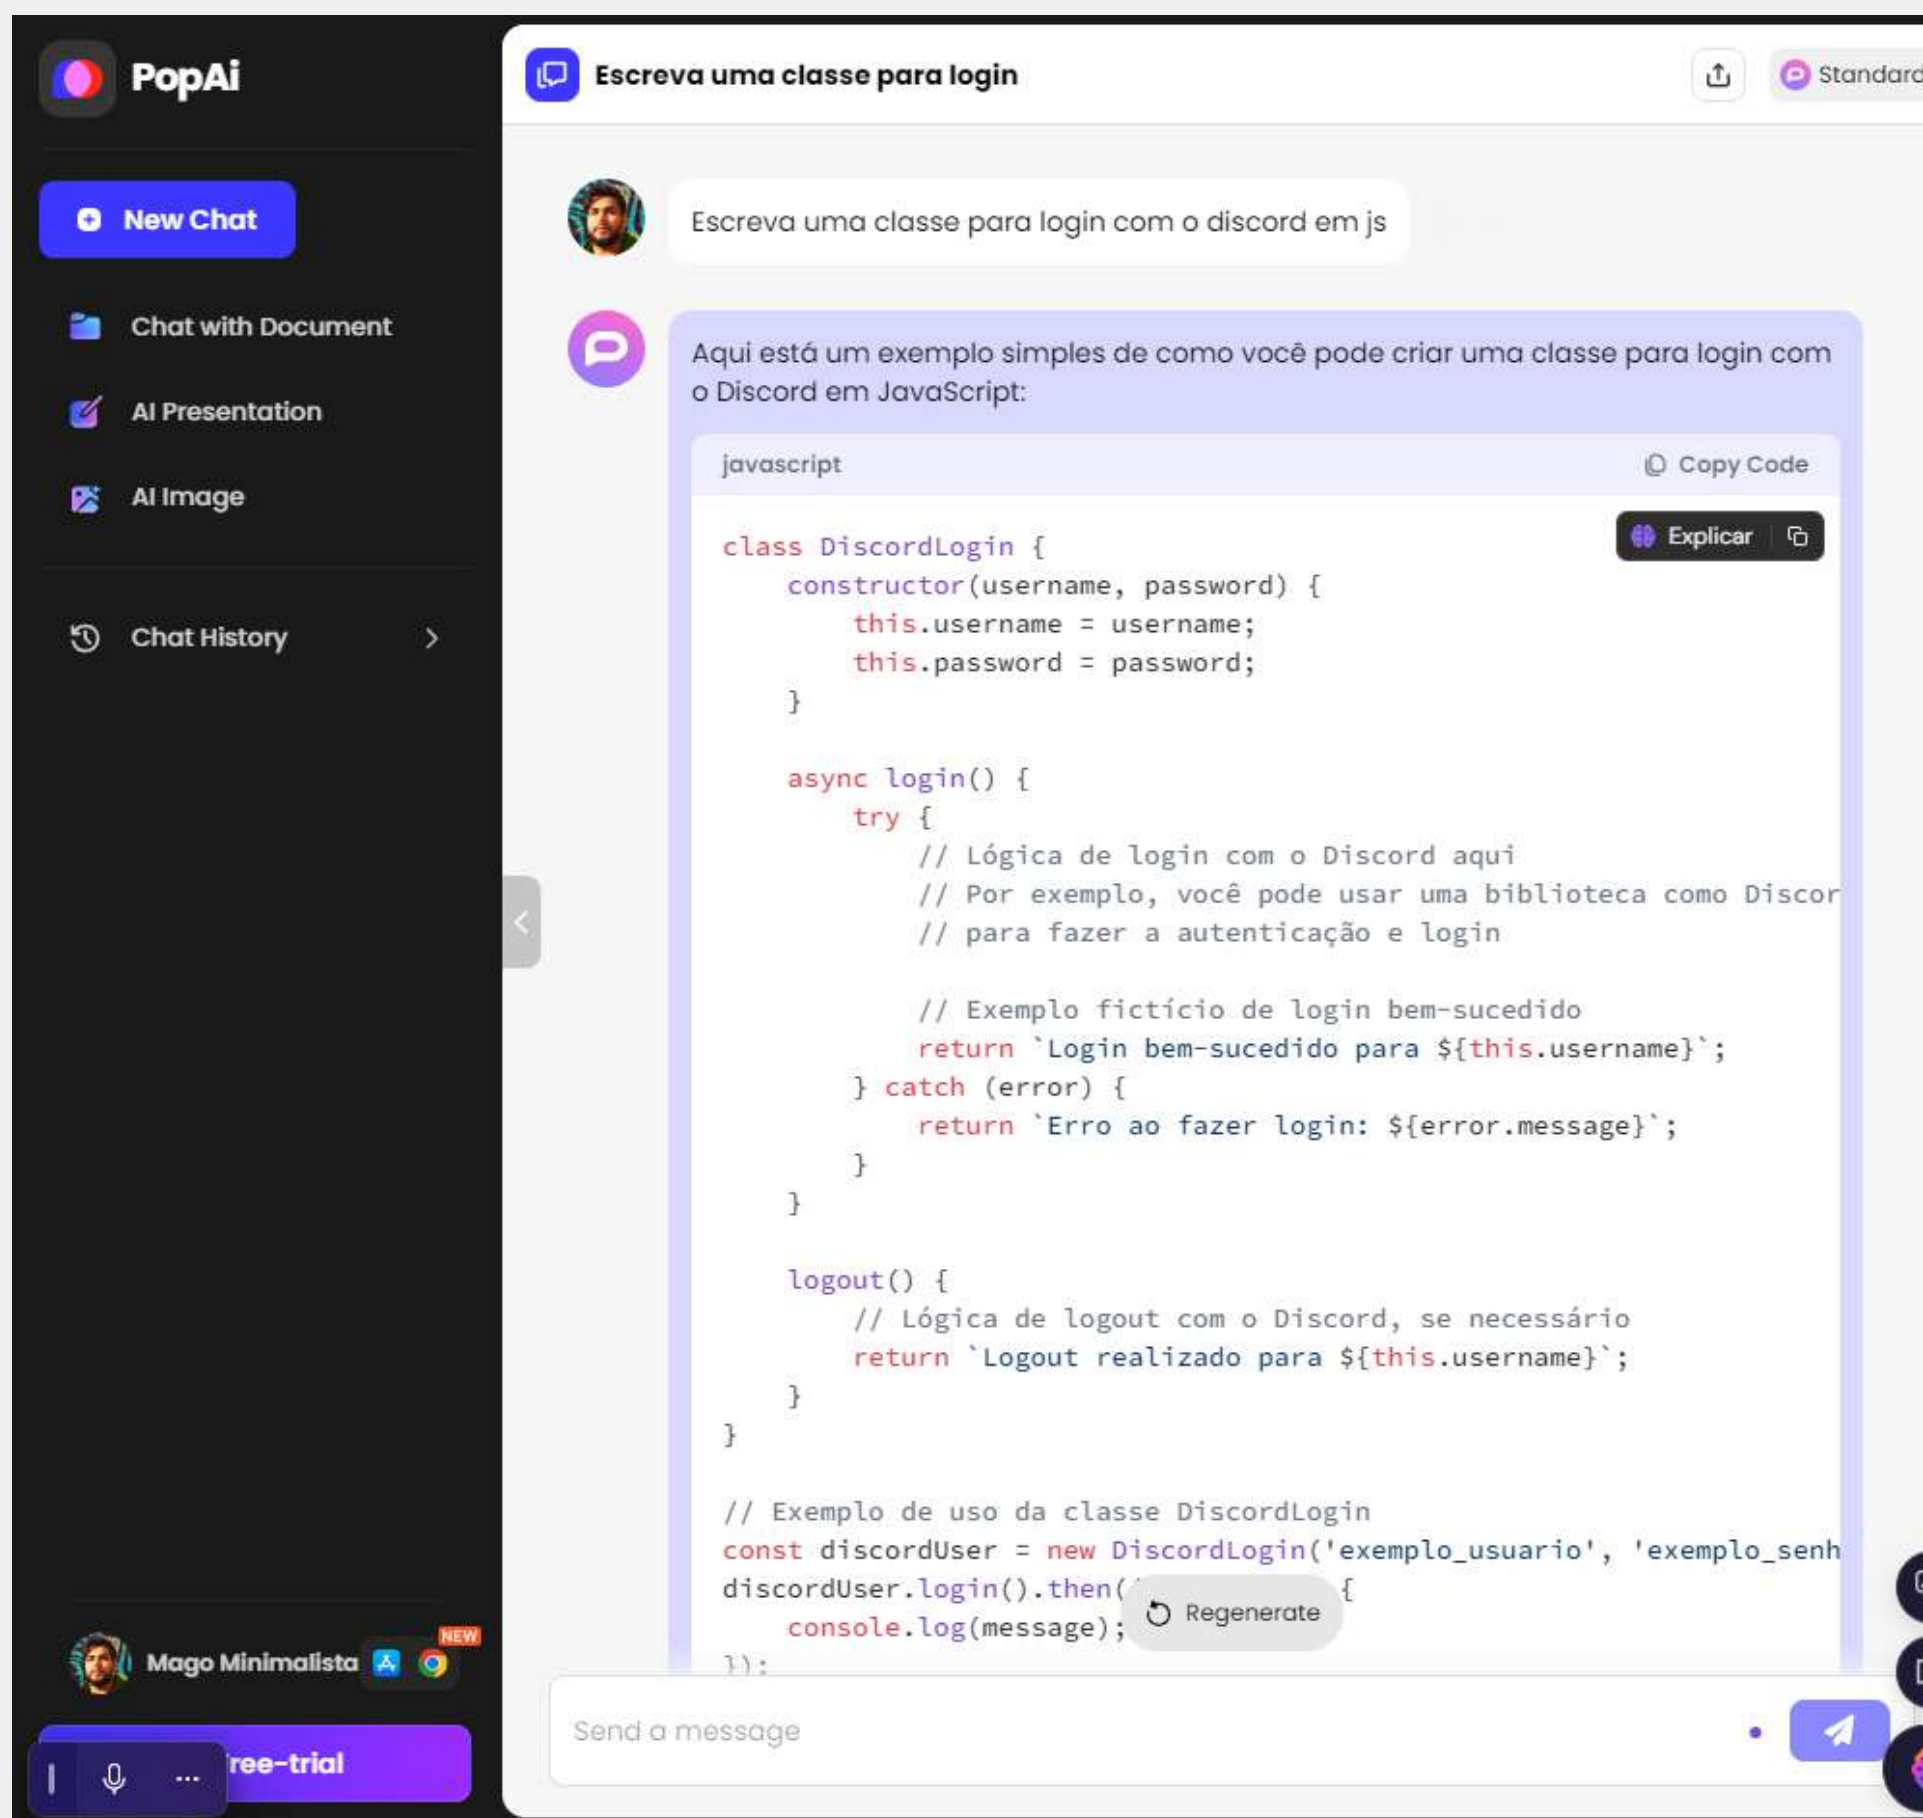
PopAi

New Chat

Chat with Document

AI Presentation

AI Image

Chat History

Mago Minimalista

NEW

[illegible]ree-trial

Escreva uma classe para login

Standard

Escreva uma classe para login com o discord em js

Aqui está um exemplo simples de como você pode criar uma classe para login com o Discord em JavaScript:

javascript

Copy Code

Explicar

```
class DiscordLogin {
    constructor(username, password) {
        this.username = username;
        this.password = password;
    }

    async login() {
        try {
            // Lógica de login com o Discord aqui
            // Por exemplo, você pode usar uma biblioteca como Discor
            // para fazer a autenticação e login

            // Exemplo fictício de login bem-sucedido
            return `Login bem-sucedido para ${this.username}`;
        } catch (error) {
            return `Erro ao fazer login: ${error.message}`;
        }
    }

    logout() {
        // Lógica de logout com o Discord, se necessário
        return `Logout realizado para ${this.username}`;
    }
}

// Exemplo de uso da classe DiscordLogin
const discordUser = new DiscordLogin('exemplo_usuario', 'exemplo_senh
discordUser.login().then([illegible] {
    console.log(message);
});
```

Regenerate

Send a message